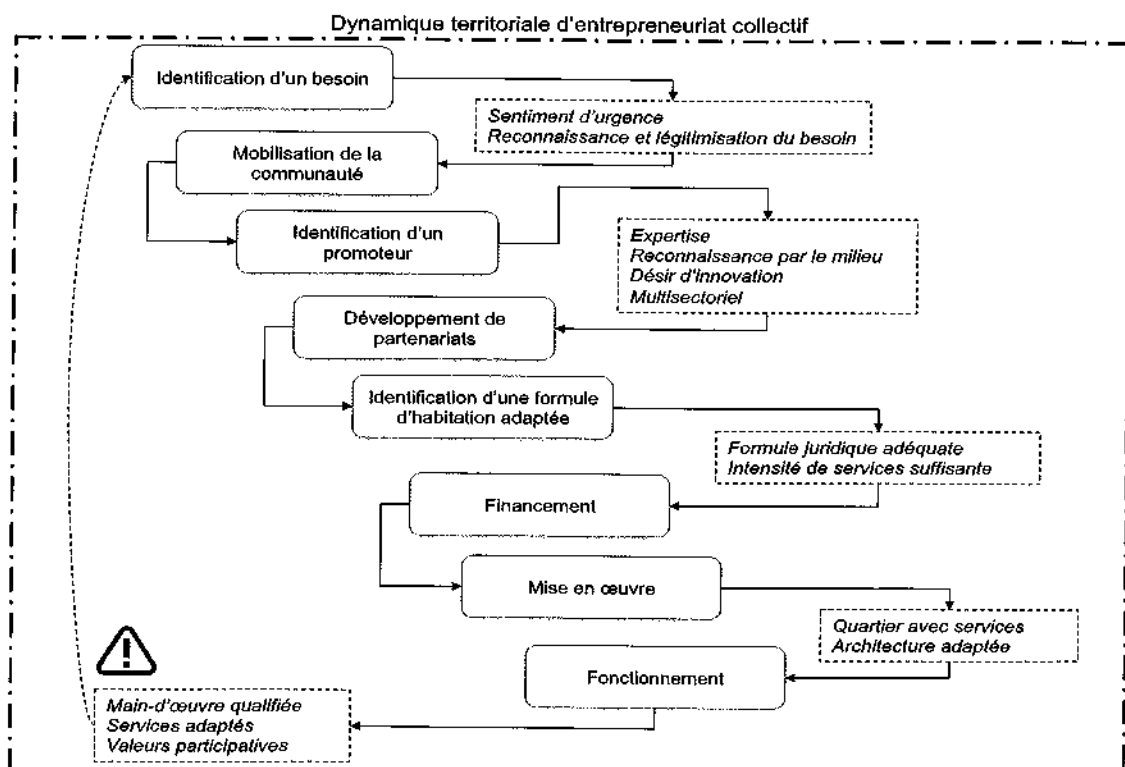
Dynamique territoriale d'entrepreneuriat collectif

Identification d'un besoin

Sentiment d'urgence
Reconnaissance et légitimisation du besoin

Mobilisation de la communauté

Identification d'un promoteur

Expertise
Reconnaissance par le milieu
Désir d'innovation
Multisectoriel

Développement de partenariats

Identification d'une formule d'habitation adaptée

Formule juridique adéquate
Intensité de services suffisante

Financement

Mise en œuvre

Quartier avec services
Architecture adaptée

Fonctionnement

Main-d'œuvre qualifiée
Services adaptés
Valeurs participatives